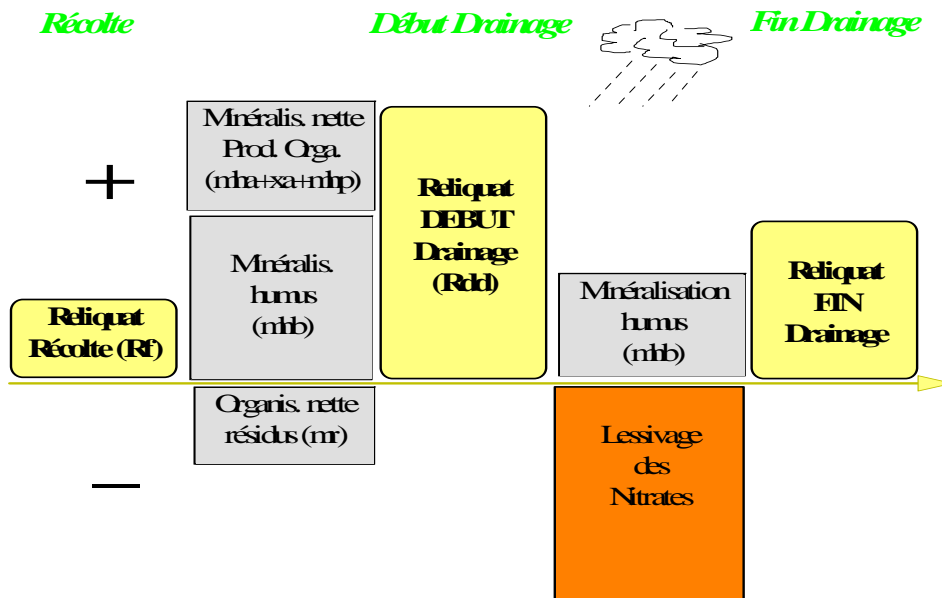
Récolte

Début Drainage

Fin Drainage

+

Minéralis. nette Prod. Orga. (mha+xa+mhp)

Minéralis. humus (mhb)

Reliquat Récolte (Rf)

Reliquat DEBUT Drainage (Rdd)

Minéralisation humus (mhb)

Reliquat FIN Drainage

Organis. nette résidus (mr)

Lessivage des Nitrates

—